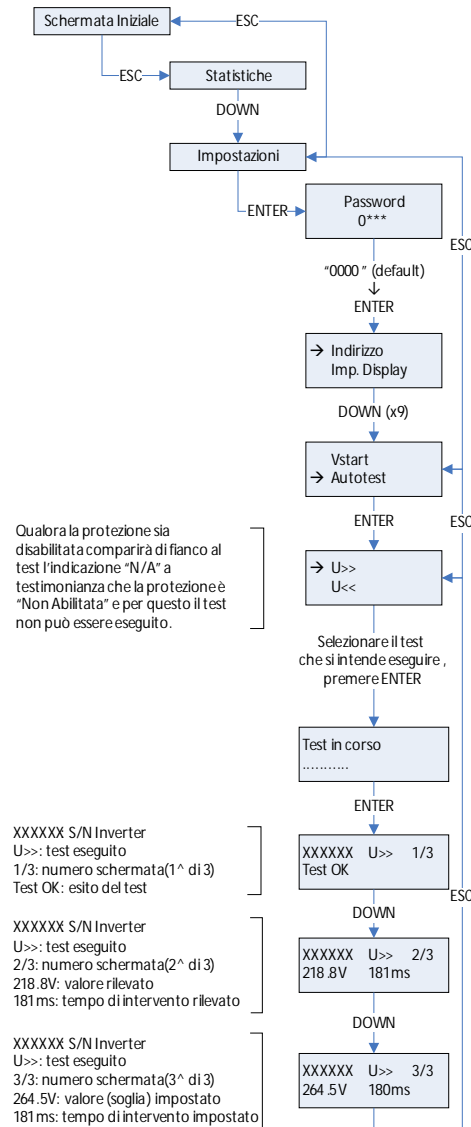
Schermata Iniziale

ESC

ESC

Statistiche

DOWN

Impostazioni

ENTER

Password
0***

ESC

"0000" (default)
ENTER

→ Indirizzo
Imp. Display

DOWN (x9)

Vstart
→ Autotest

ENTER

ESC

Qualora la protezione sia disabilitata comparirà di fianco al test l'indicazione "N/A" a testimonianza che la protezione è "Non Abilitata" e per questo il test non può essere eseguito.

→ U>>
U<<

Selezionare il test che si intende eseguire , premere ENTER

Test in corso
..........

ENTER

XXXXXX S/N Inverter
U>>: test eseguito
1/3: numero schermata(1^ di 3)
Test OK: esito del test

XXXXXX U>> 1/3
Test OK

ESC

DOWN

XXXXXX S/N Inverter
U>>: test eseguito
2/3: numero schermata(2^ di 3)
218.8V: valore rilevato
181ms: tempo di intervento rilevato

XXXXXX U>> 2/3
218.8V 181ms

DOWN

XXXXXX S/N Inverter
U>>: test eseguito
3/3: numero schermata(3^ di 3)
264.5V: valore (soglia) impostato
181ms: tempo di intervento impostato

XXXXXX U>> 3/3
264.5V 180ms